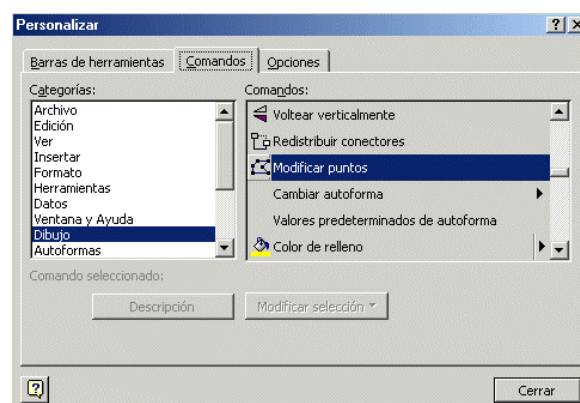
Personalizar

?

Barras de herramientas | Comandos | Opciones

Categorías:

Archivo
Edición
Ver
Insertar
Formato
Herramientas
Datos
Ventana y Ayuda
Dibujo
Autoformas

Comandos:

Voltear verticalmente
Redistribuir conectores
Modificar puntos
Cambiar autoforma
Valores predeterminados de autoforma
Color de relleno

Comando seleccionado:

Descripción

Modificar selección

Cerrar